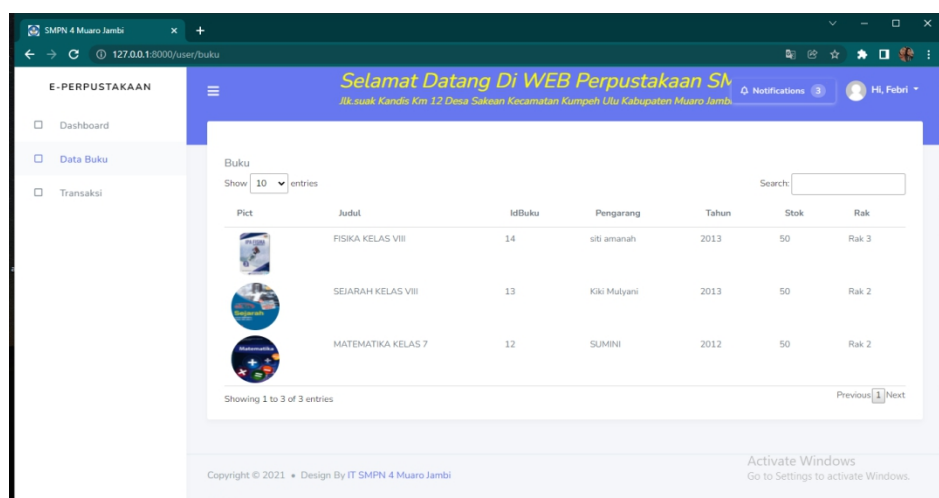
SMPN 4 Muaro Jambi
127.0.0.1:8000/user/buku

E-PERPUSTAKAAN
Dashboard
Data Buku
Transaksi

Selamat Datang Di WEB Perpustakaan SM
Jlk.suak Kandis Km 12 Desa Sakean Kecamatan Kumpeh Ulu Kabupaten Muaro Jambi
Notifications 3
Hi, Febri

Buku
Show 10 entries
Search:

| Pict | Judul | IdBuku | Pengarang | Tahun | Stok | Rak |
|---|---|---|---|---|---|---|
| | FISIKA KELAS VIII | 14 | siti amanah | 2013 | 50 | Rak 3 |
| | SEJARAH KELAS VIII | 13 | Kiki Mulyani | 2013 | 50 | Rak 2 |
| | MATEMATIKA KELAS 7 | 12 | SUMINI | 2012 | 50 | Rak 2 |

Showing 1 to 3 of 3 entries
Previous 1 Next

Copyright © 2021 • Design By IT SMPN 4 Muaro Jambi

Activate Windows
Go to Settings to activate Windows.